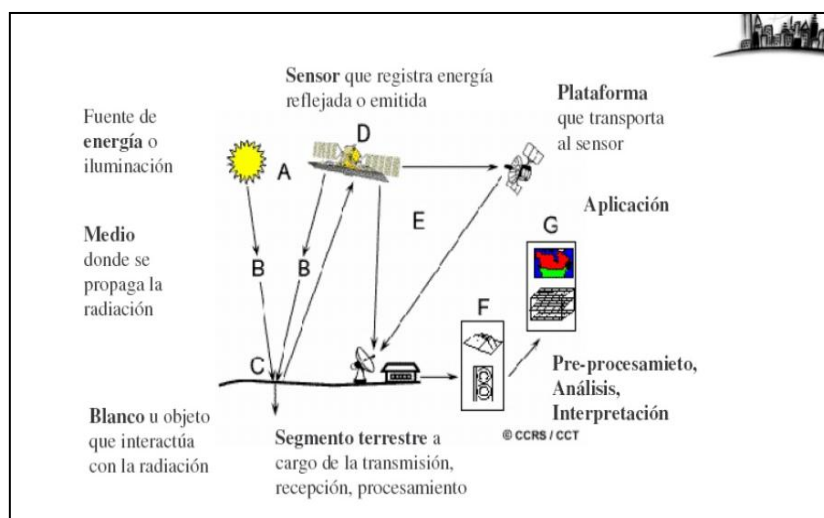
Sensor que registra energía reflejada o emitida

Fuente de energía o iluminación

Plataforma que transporta al sensor

D

A

E

G

Aplicación

Medio donde se propaga la radiación

B

B

F

C

Pre-procesamieto, Análisis, Interpretación

Blanco u objeto que interactúa con la radiación

Segmento terrestre a cargo de la transmisión, recepción, procesamiento

© CCRS / CCT